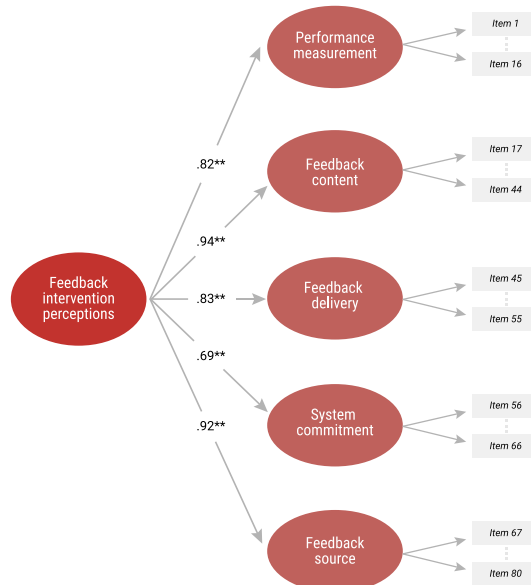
Feedback intervention perceptions

.82**

.94**

.83**

.69**

.92**

Performance measurement

Item 1

Item 16

Feedback content

Item 17

Item 44

Feedback delivery

Item 45

Item 55

System commitment

Item 56

Item 66

Feedback source

Item 67

Item 80